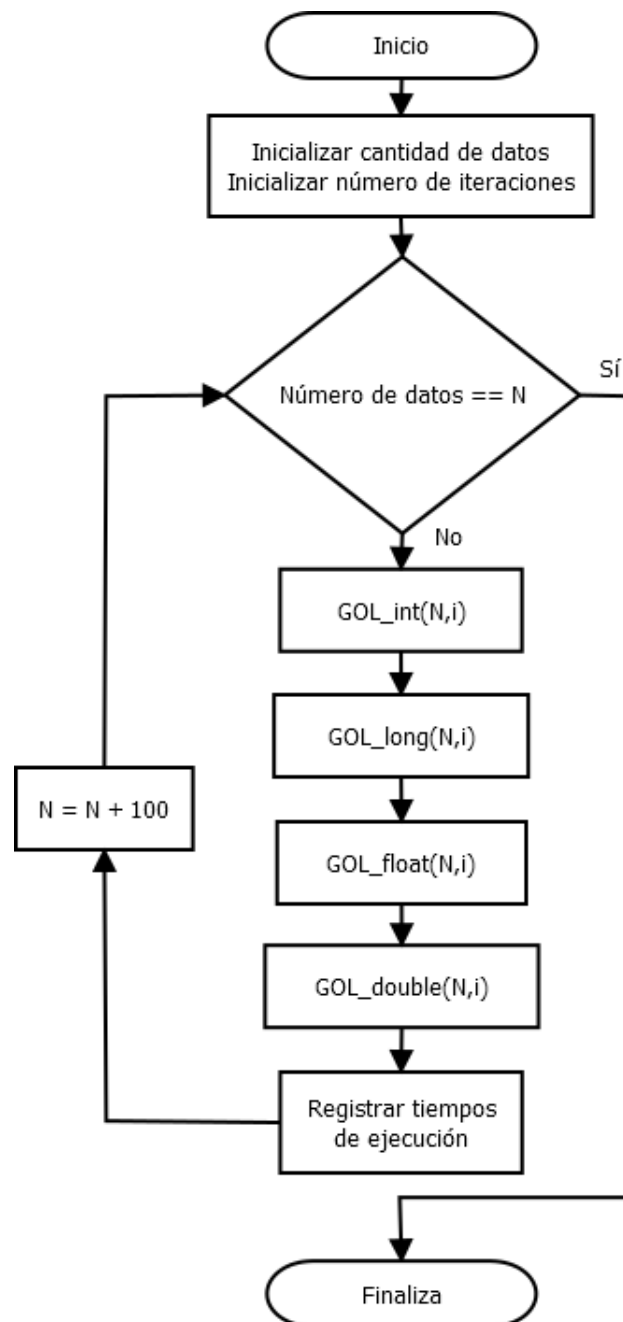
Inicio

Inicializar cantidad de datos
Inicializar número de iteraciones

Número de datos == N

Sí

No

GOL_int(N,i)

GOL_long(N,i)

GOL_float(N,i)

GOL_double(N,i)

Registrar tiempos de ejecución

N = N + 100

Finaliza